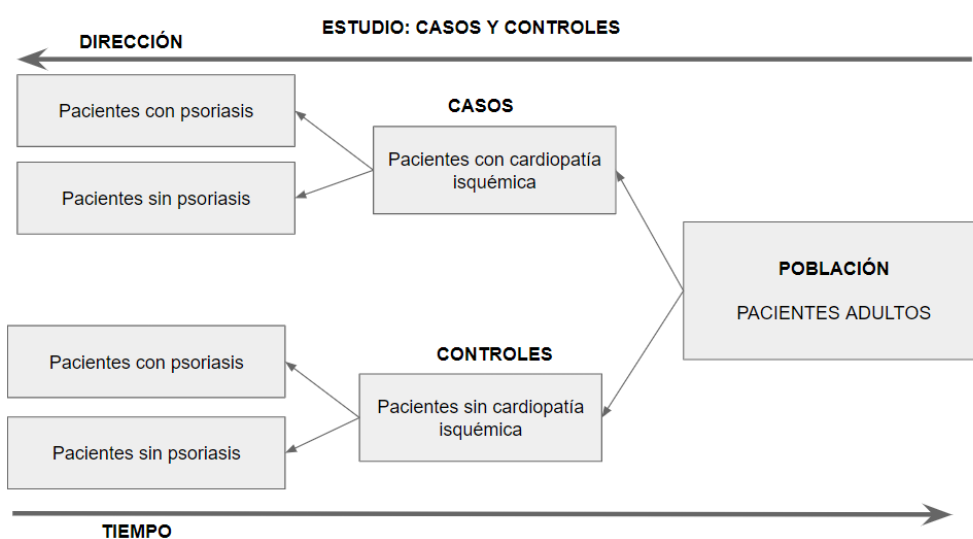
ESTUDIO: CASOS Y CONTROLES

DIRECCIÓN

Pacientes con psoriasis

Pacientes sin psoriasis

CASOS

Pacientes con cardiopatía isquémica

POBLACIÓN

PACIENTES ADULTOS

Pacientes con psoriasis

Pacientes sin psoriasis

CONTROLES

Pacientes sin cardiopatía isquémica

TIEMPO